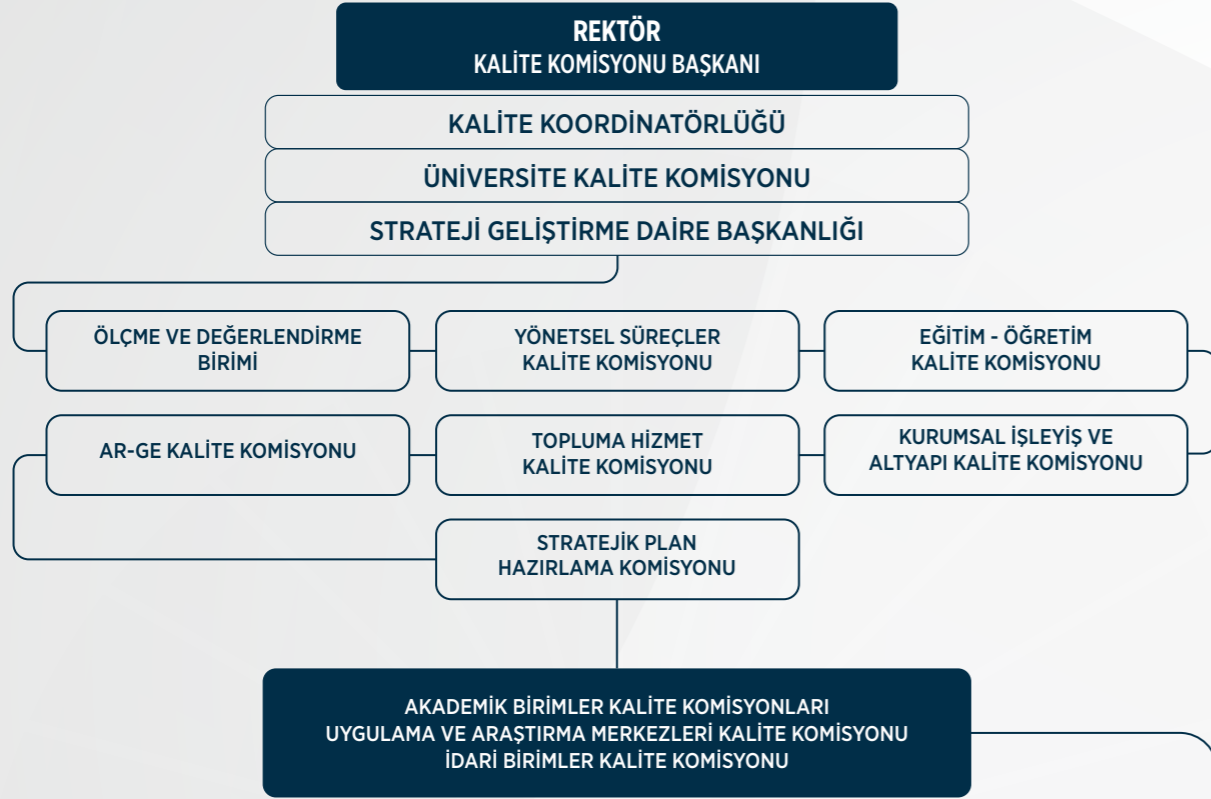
REKTÖR
KALİTE KOMİSYONU BAŞKANI

KALİTE KOORDİNATÖRLÜĞÜ

ÜNİVERSİTE KALİTE KOMİSYONU

STRATEJİ GELİŞTİRME DAİRE BAŞKANLIĞI

ÖLÇME VE DEĞERLENDİRME BİRİMİ

YÖNETSEL SÜREÇLER KALİTE KOMİSYONU

EĞİTİM - ÖĞRETİM KALİTE KOMİSYONU

AR-GE KALİTE KOMİSYONU

TOPLUMA HİZMET KALİTE KOMİSYONU

KURUMSAL İŞLEYİŞ VE ALTYAPI KALİTE KOMİSYONU

STRATEJİK PLAN HAZIRLAMA KOMİSYONU

AKADEMİK BİRİMLER KALİTE KOMİSYONLARI
UYGULAMA VE ARAŞTIRMA MERKEZLERİ KALİTE KOMİSYONU
İDARİ BİRİMLER KALİTE KOMİSYONU